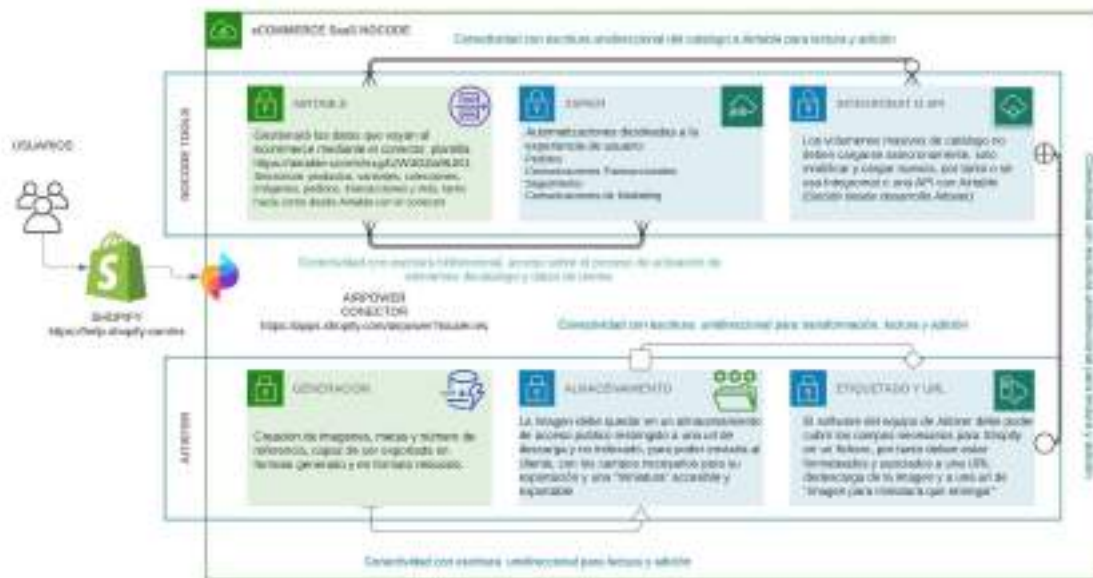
eCOMMERCE SaaS NOCODE

Conectividad con escritura unidireccional del catálogo a Airtable para lectura y edición

NOCODE TOOLS

AIRTABLE

Gestionará los datos que viajan al ecommerce mediante el conector, plantilla: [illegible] Secciones: productos, variantes, colecciones, imágenes, pedidos, transacciones y más, tanto hacia como desde Airtable con el conector.

ZAPIER

Automatizaciones dedicadas a la experiencia de usuario: Pedidos Comunicaciones Transaccionales Seguimiento Comunicaciones de Marketing

SEGURIDAD E API

Los volúmenes masivos de catálogo no deben cargarse asíncronamente, solo modificar y cargar nuevos, por tanto si se usa Integromat o una API con Airtable (Gestión desde desarrollo Airtable)

USUARIOS

SHOPIFY
https://help.shopify.com/es

Conectividad con escritura bidireccional, acceso sobre el proceso de actualización de elementos del catálogo y datos de clientes

AIRPOWER CONECTOR
https://apps.shopify.com/airpower?locale=es

Conectividad con escritura unidireccional para transformación, lectura y edición

AIRTABLE

GENERACIÓN

Creación de imágenes, marcas y formato de referencia, capaz de ser exportado en formato generado y en formato reducido.

ALMACENAMIENTO

La imagen debe quedar en un almacenamiento de acceso público asignado a una url de descarga y no indexado, para poder enviarlo al cliente, con los campos necesarios para su exportación y una "miniatura" accesible y exportable

ETIQUETADO Y URL

El software del equipo de Airtable debe poder cubrir los campos necesarios para Shopify en un fichero, por tanto deben estar formateados y asociados a una URL de descarga de la imagen y a una url de "imagen para miniatura que entrega"

Conectividad con escritura unidireccional para lectura y edición

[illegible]